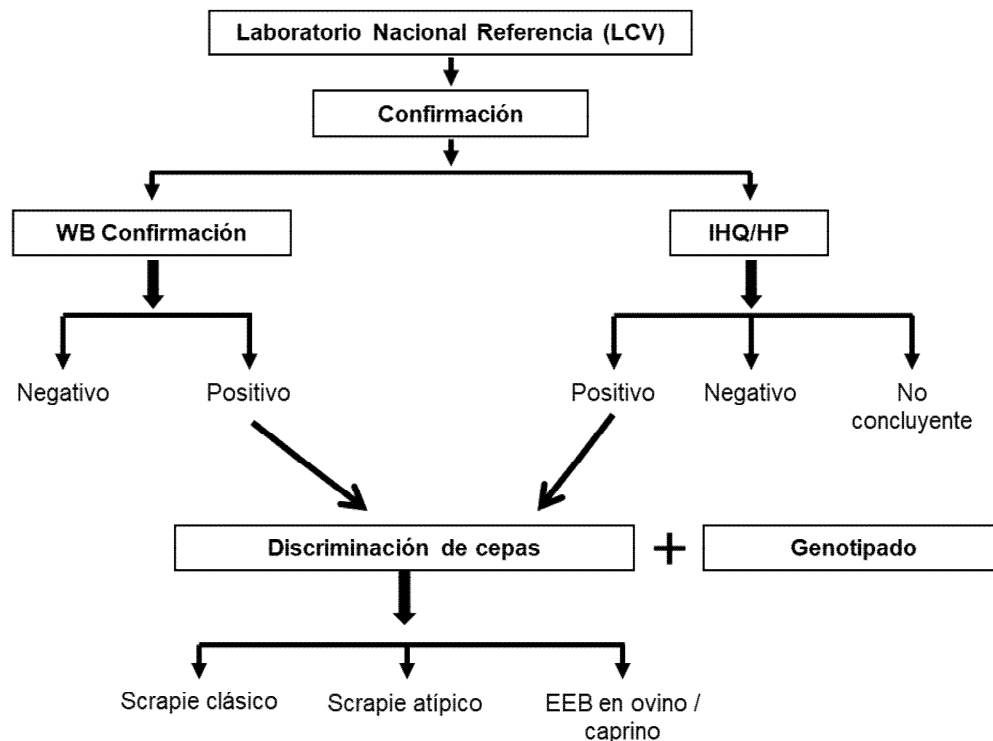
Laboratorio Nacional Referencia (LCV)

Confirmación

WB Confirmación

IHQ/HP

Negativo

Positivo

Positivo

Negativo

No concluyente

Discriminación de cepas

+

Genotipado

Scrapie clásico

Scrapie atípico

EEB en ovino / caprino